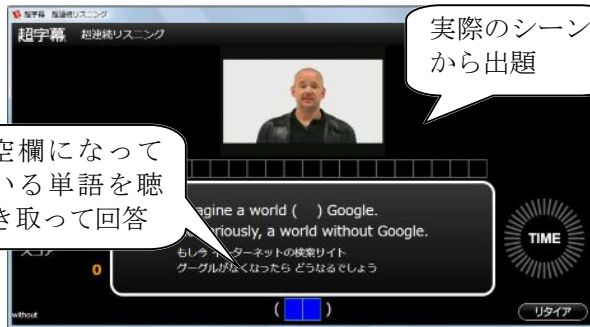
超字幕 超連続リスニング

超字幕 超連続リスニング

実際のシーンから出題

空欄になっている単語を聴き取って回答

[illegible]agine a world ( ) Google.
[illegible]riously, a world without Google.
もしインターネットの検索サイト
グーグルがなくなったら どうなるでしょう

スコア
0

TIME

without

( )

リタイア